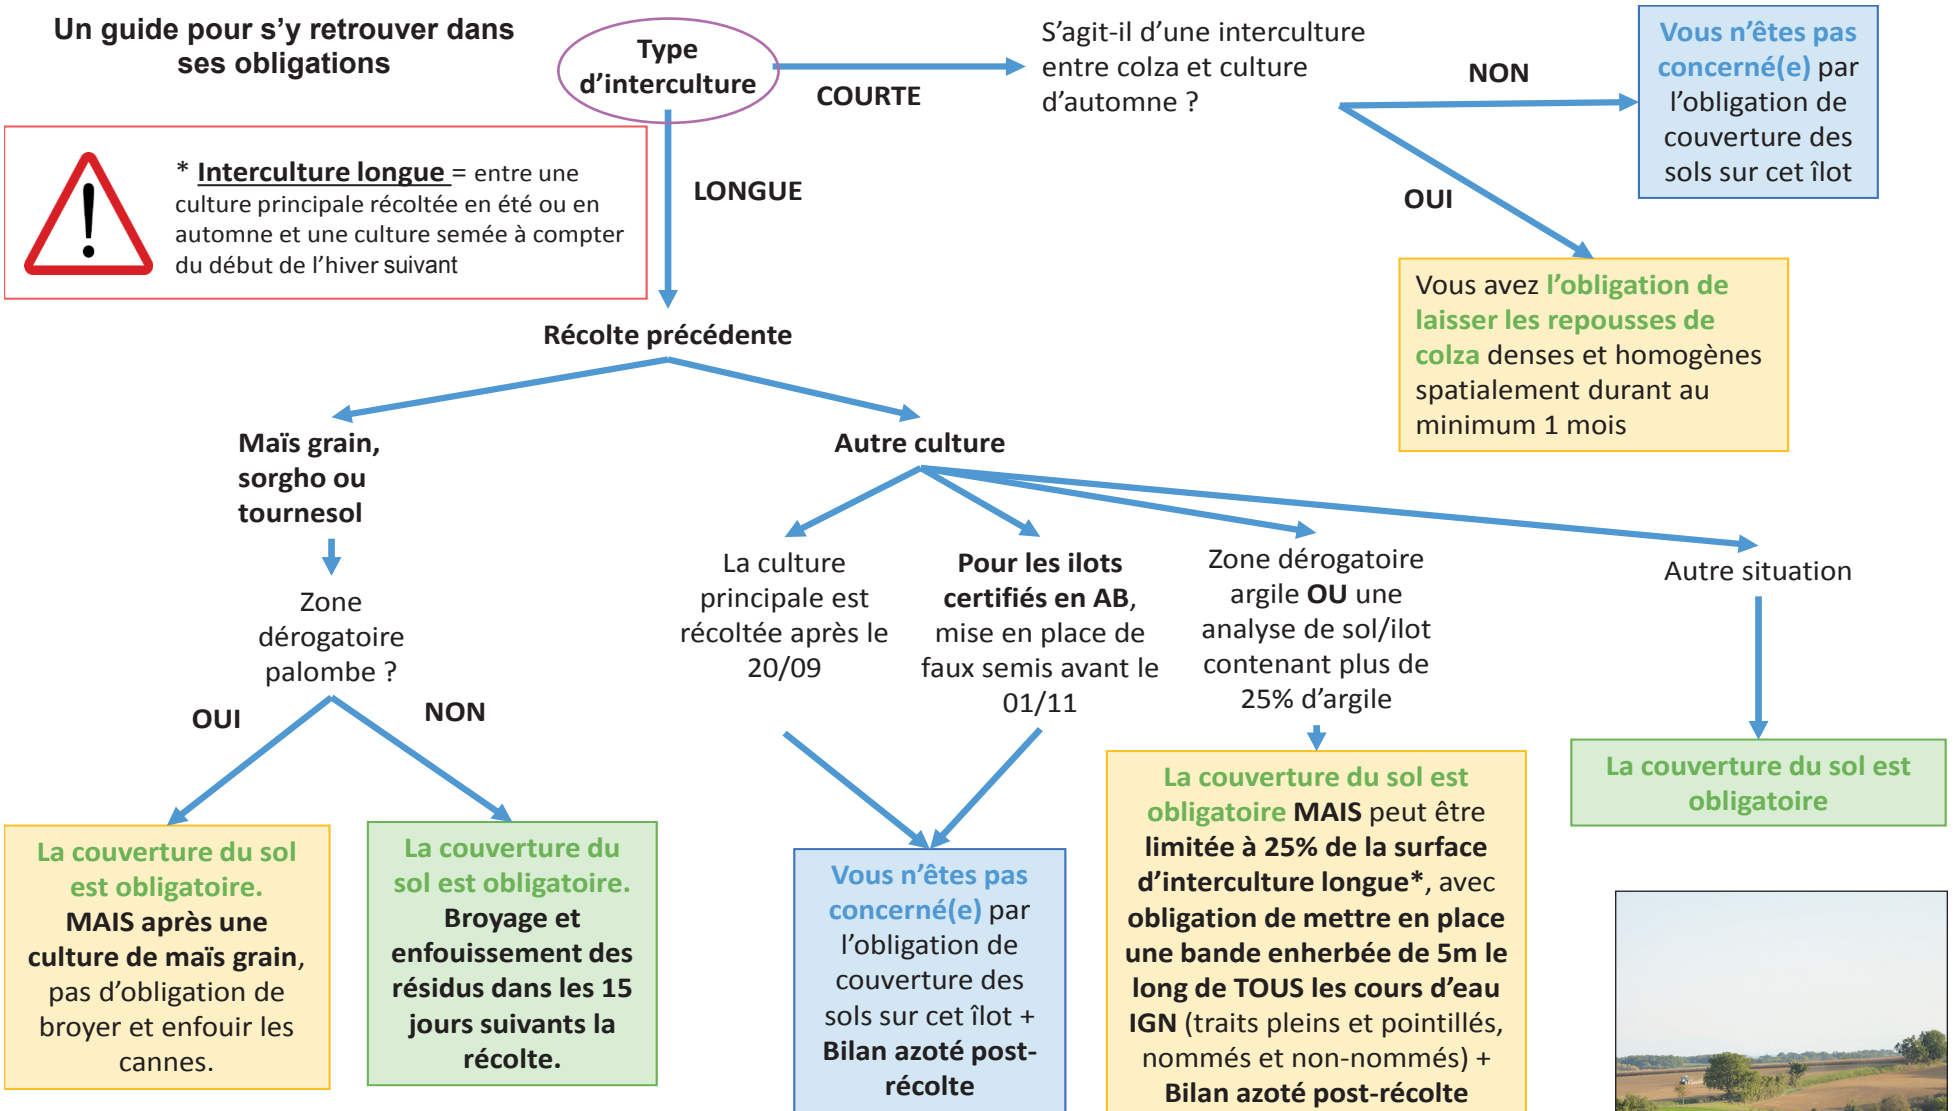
Un guide pour s'y retrouver dans ses obligations

Type d'interculture

COURTE

S'agit-il d'une interculture entre colza et culture d'automne ?

NON

Vous n'êtes pas concerné(e) par l'obligation de couverture des sols sur cet îlot

OUI

Vous avez l'obligation de laisser les repousses de colza denses et homogènes spatialement durant au minimum 1 mois

* Interculture longue = entre une culture principale récoltée en été ou en automne et une culture semée à compter du début de l'hiver suivant

LONGUE

Récolte précédente

Maïs grain, sorgho ou tournesol

Zone dérogatoire palombe ?

OUI

NON

La couverture du sol est obligatoire. MAIS après une culture de maïs grain, pas d'obligation de broyer et enfouir les cannes.

La couverture du sol est obligatoire. Broyage et enfouissement des résidus dans les 15 jours suivants la récolte.

Autre culture

La culture principale est récoltée après le 20/09

Pour les ilots certifiés en AB, mise en place de faux semis avant le 01/11

Vous n'êtes pas concerné(e) par l'obligation de couverture des sols sur cet îlot + Bilan azoté post-récolte

Zone dérogatoire argile OU une analyse de sol/ilot contenant plus de 25% d'argile

La couverture du sol est obligatoire MAIS peut être limitée à 25% de la surface d'interculture longue*, avec obligation de mettre en place une bande enherbée de 5m le long de TOUS les cours d'eau IGN (traits pleins et pointillés, nommés et non-nommés) + Bilan azoté post-récolte

Autre situation

La couverture du sol est obligatoire